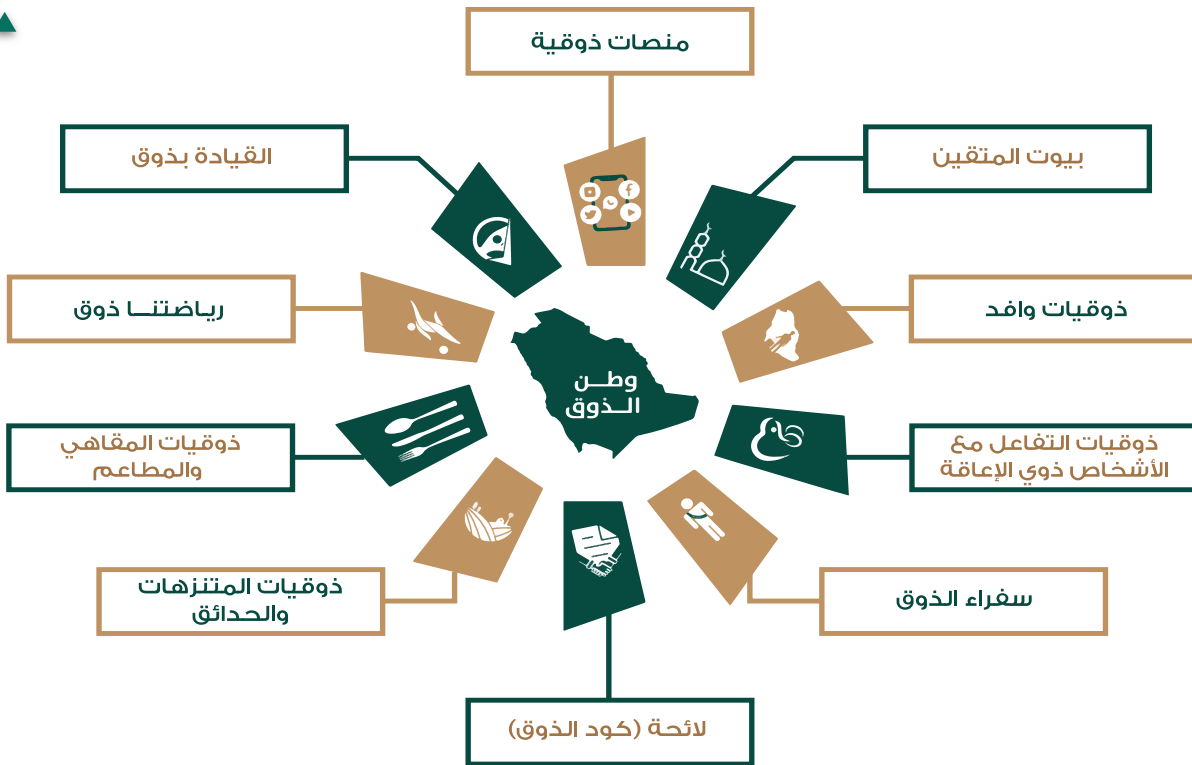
منصات ذوقية

القيادة بذوق

بيوت المتقين

رياضتنــا ذوق

ذوقيات وافد

وطــن
الــذوق

ذوقيات المقاهي
والمطاعم

ذوقيات التفاعل مع
الأشخاص ذوي الإعاقة

ذوقيات المتنزهات
والحدائق

سفراء الذوق

لائحة (كود الذوق)